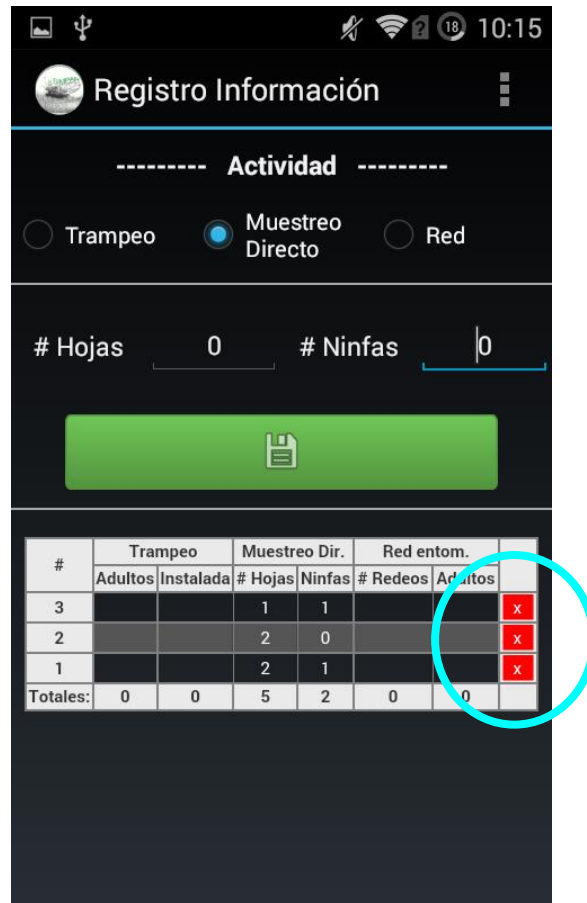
18 10:15

Registro Información

--------- Actividad ---------

Trampeo

Muestreo Directo

Red

# Hojas 0

# Ninfas 0

| # | Trampeo | | Muestreo Dir. | | Red entom. | | |
|---|---|---|---|---|---|---|---|
| | Adultos | Instalada | # Hojas | Ninfas | # Redeos | Adultos | |
| 3 | | | 1 | 1 | | | x |
| 2 | | | 2 | 0 | | | x |
| 1 | | | 2 | 1 | | | x |
| Totales: | 0 | 0 | 5 | 2 | 0 | 0 | |